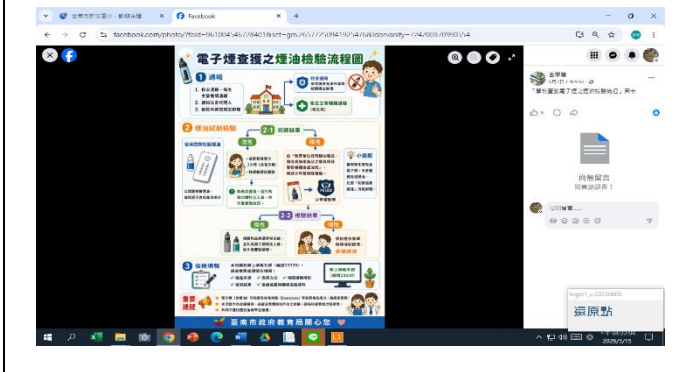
Facebook
facebook.com/photo/?fbid=

電子煙查獲之煙油檢驗流程圖

1 通報

2 煙油試劑檢驗

2-1 初篩結果

陰性

陽性

小提醒

2-2 複驗結果

陰性

陽性

3 後續輔導

重要提醒

臺南市政府教育局關心您

尚無留言

撰寫留言……

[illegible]

2023/5/15